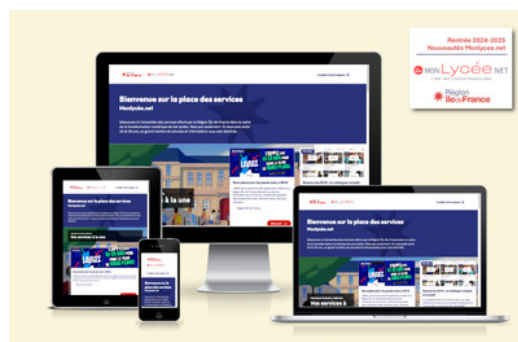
Rentrée 2024-2025
Nouveauté Monlycee.net

MON Lycée.NET

Région Île de France

Bienvenue sur la place des services
Monlycee.net

Nos services à la une

Bienvenue sur la place des services
Monlycee.net

Nos services à la une

Bienvenue sur la place des services
Monlycee.net

Nos services à

Bienvenue sur la place des services

Bienvenue sur la place des services
Monlycee.net

Nos services à